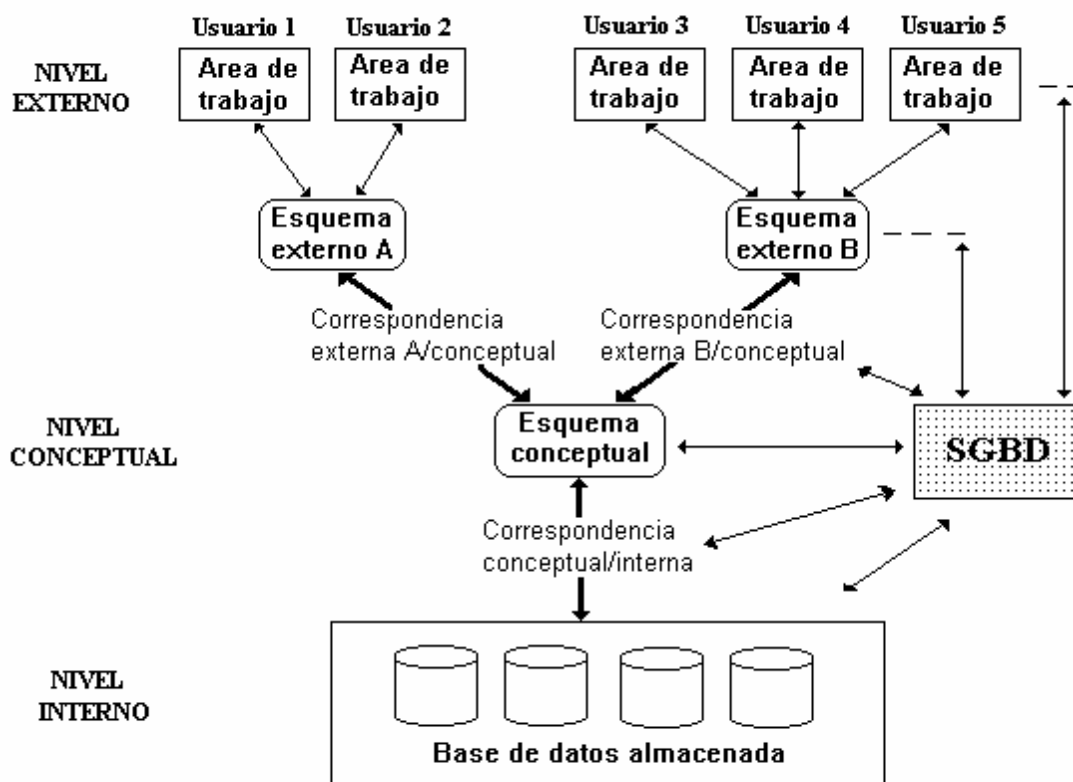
NIVEL EXTERNO

Usuario 1
Area de trabajo

Usuario 2
Area de trabajo

Usuario 3
Area de trabajo

Usuario 4
Area de trabajo

Usuario 5
Area de trabajo

Esquema externo A

Esquema externo B

Correspondencia externa A/conceptual

Correspondencia externa B/conceptual

NIVEL CONCEPTUAL

Esquema conceptual

SGBD

Correspondencia conceptual/interna

NIVEL INTERNO

Base de datos almacenada